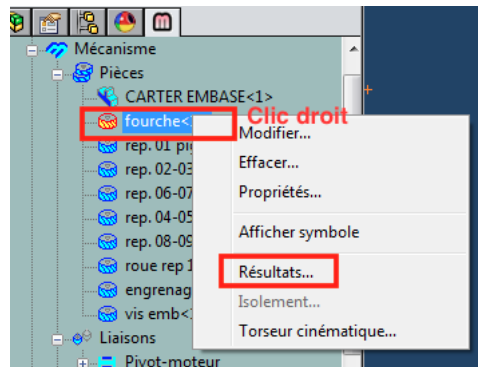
Mécanisme
Pièces
CARTER EMBASE<1>
fourche<
Clic droit
rep. 01 pi
rep. 02-03
rep. 06-07
rep. 04-05
rep. 08-09
roue rep 1
engrenag
vis emb<1
Liaisons
Pivot-moteur

Modifier...
Effacer...
Propriétés...
Afficher symbole
Résultats...
Isolement...
Torseur cinématique...